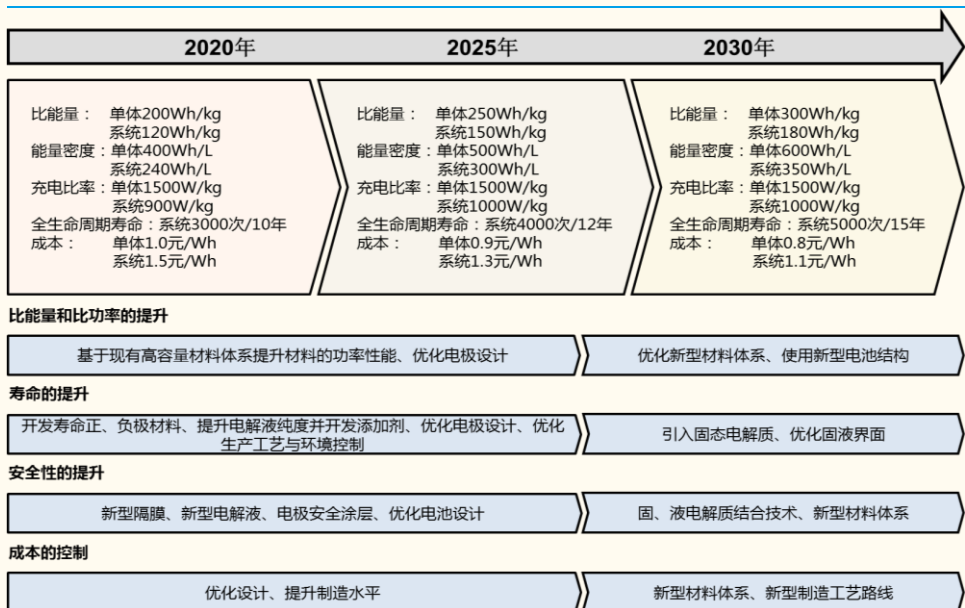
2020年

2025年

2030年

比能量： 单体200Wh/kg
系统120Wh/kg
能量密度：单体400Wh/L
系统240Wh/L
充电比率：单体1500W/kg
系统900W/kg
全生命周期寿命：系统3000次/10年
成本： 单体1.0元/Wh
系统1.5元/Wh

比能量： 单体250Wh/kg
系统150Wh/kg
能量密度：单体500Wh/L
系统300Wh/L
充电比率：单体1500W/kg
系统1000W/kg
全生命周期寿命：系统4000次/12年
成本： 单体0.9元/Wh
系统1.3元/Wh

比能量： 单体300Wh/kg
系统180Wh/kg
能量密度：单体600Wh/L
系统350Wh/L
充电比率：单体1500W/kg
系统1000W/kg
全生命周期寿命：系统5000次/15年
成本： 单体0.8元/Wh
系统1.1元/Wh

比能量和比功率的提升

基于现有高容量材料体系提升材料的功率性能、优化电极设计

优化新型材料体系、使用新型电池结构

寿命的提升

开发寿命正、负极材料、提升电解液纯度并开发添加剂、优化电极设计、优化生产工艺与环境控制

引入固态电解质、优化固液界面

安全性的提升

新型隔膜、新型电解液、电极安全涂层、优化电池设计

固、液电解质结合技术、新型材料体系

成本的控制

优化设计、提升制造水平

新型材料体系、新型制造工艺路线